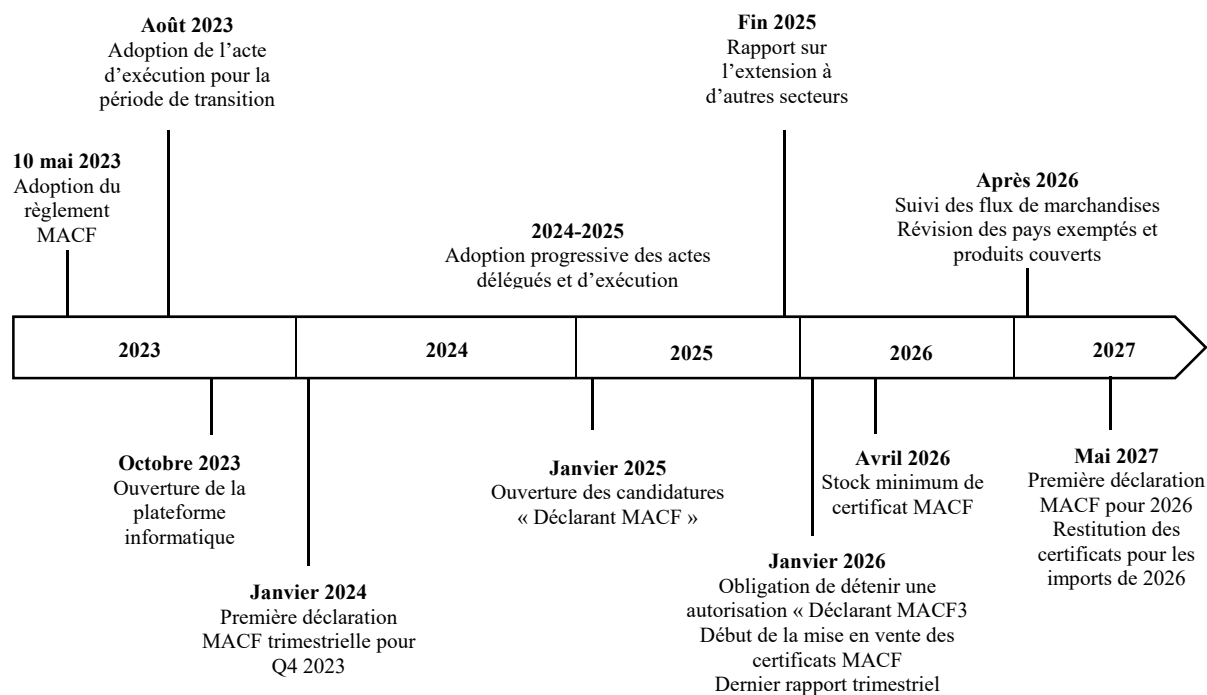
**Août 2023**
Adoption de l'acte d'exécution pour la période de transition

**Fin 2025**
Rapport sur l'extension à d'autres secteurs

**10 mai 2023**
Adoption du règlement MACF

**Après 2026**
Suivi des flux de marchandises
Révision des pays exemptés et produits couverts

**2024-2025**
Adoption progressive des actes délégués et d'exécution

**2023** | **2024** | **2025** | **2026** | **2027**

**Octobre 2023**
Ouverture de la plateforme informatique

**Janvier 2024**
Première déclaration MACF trimestrielle pour Q4 2023

**Janvier 2025**
Ouverture des candidatures « Déclarant MACF »

**Avril 2026**
Stock minimum de certificat MACF

**Janvier 2026**
Obligation de détenir une autorisation « Déclarant MACF3
Début de la mise en vente des certificats MACF
Dernier rapport trimestriel

**Mai 2027**
Première déclaration MACF pour 2026
Restitution des certificats pour les imports de 2026